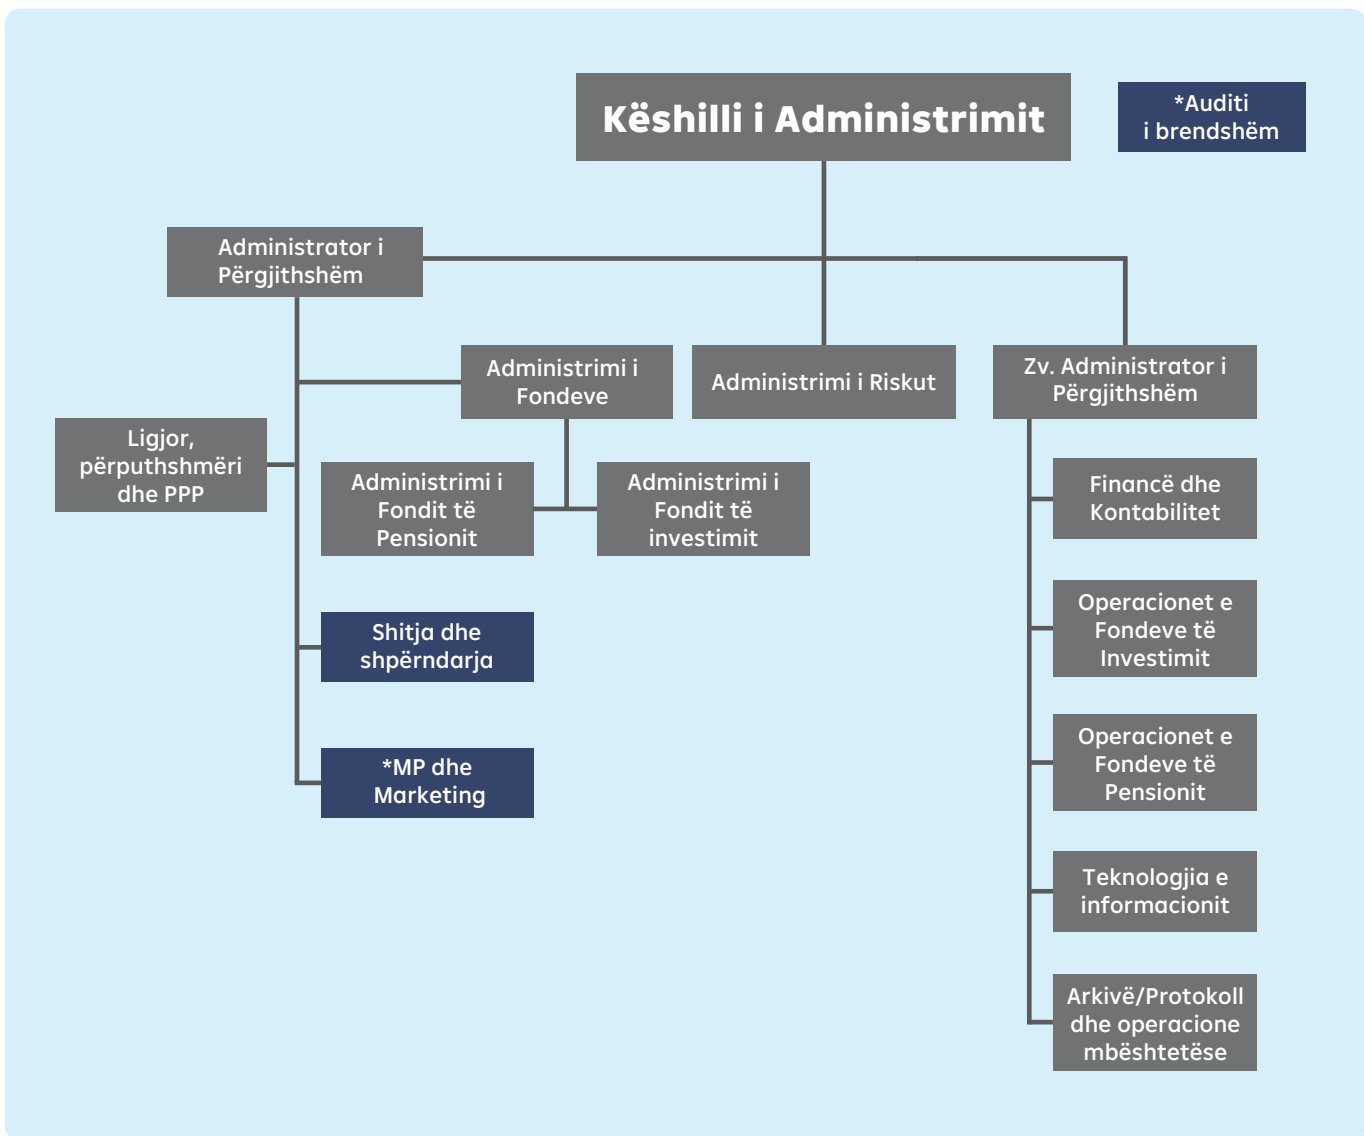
Këshilli i Administrimit

*Auditi i brendshëm

Administrator i Përgjithshëm

Administrimi i Fondeve

Administrimi i Riskut

Zv. Administrator i Përgjithshëm

Ligjor, përputhshmëri dhe PPP

Administrimi i Fondit të Pensionit

Administrimi i Fondit të investimit

Shitja dhe shpërndarja

*MP dhe Marketing

Financë dhe Kontabilitet

Operacionet e Fondeve të Investimit

Operacionet e Fondeve të Pensionit

Teknologjia e informacionit

Arkivë/Protokoll dhe operacione mbështetëse